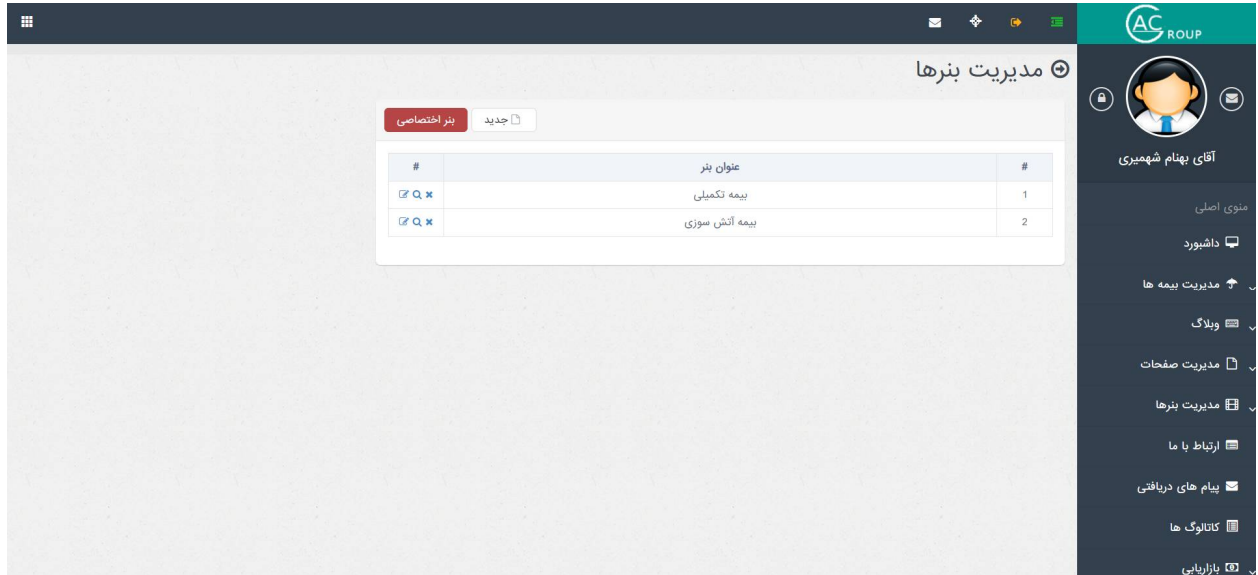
AC ROUP

مدیریت بنرها

بنر اختصاصی
جدید

| # | عنوان بنر | # |
|---|---|---|
| 1 | بیمه تکمیلی | |
| 2 | بیمه آتش سوزی | |

آقای بهنام شهمیری

منوی اصلی
داشبورد
مدیریت بیمه ها
وبلاگ
مدیریت صفحات
مدیریت بنرها
ارتباط با ما
پیام های دریافتی
کاتالوگ ها
بازاریابی